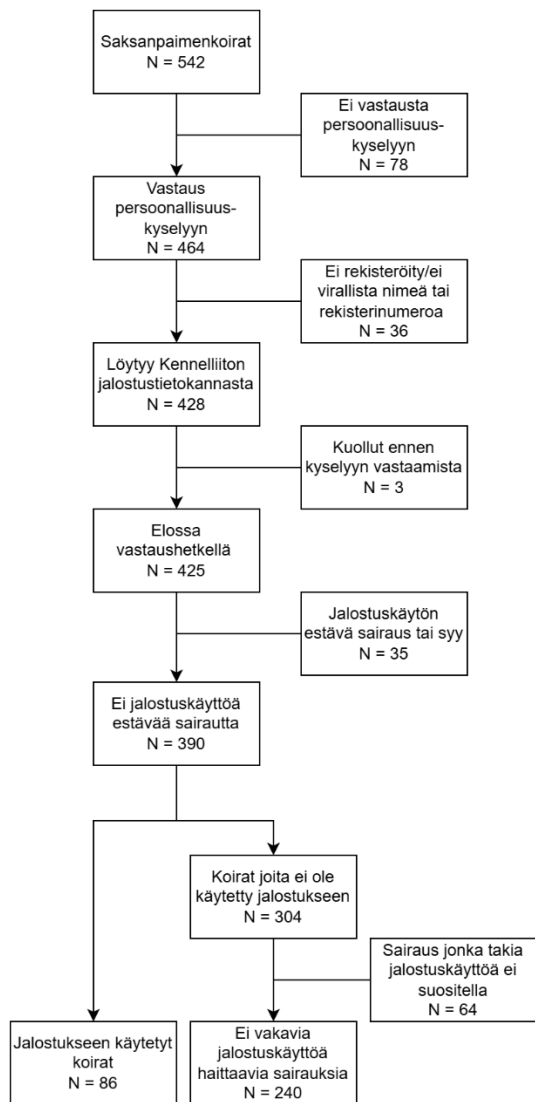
Saksanpaimenkoirat
N = 542

Ei vastausta persoonallisuuskyselyyn
N = 78

Vastaus persoonallisuuskyselyyn
N = 464

Ei rekisteröity/ei virallista nimeä tai rekisterinumeroa
N = 36

Löytyy Kennelliiton jalostustietokannasta
N = 428

Kuollut ennen kyselyyn vastaamista
N = 3

Elossa vastaushetkellä
N = 425

Jalostuskäytön estävä sairaus tai syy
N = 35

Ei jalostuskäyttöä estävää sairautta
N = 390

Koirat joita ei ole käytetty jalostukseen
N = 304

Sairaus jonka takia jalostuskäyttöä ei suositella
N = 64

Jalostukseen käytetyt koirat
N = 86

Ei vakavia jalostuskäyttöä haittaavia sairauksia
N = 240